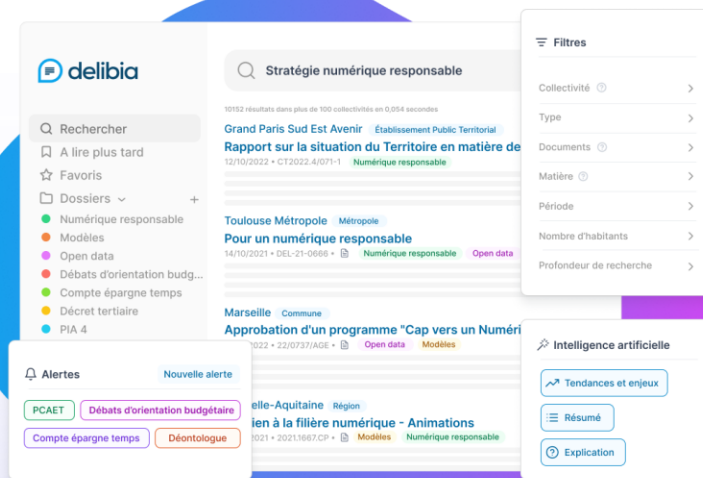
delibia

Rechercher
A lire plus tard
Favoris
Dossiers
Numérique responsable
Modèles
Open data
Débats d'orientation budg...
Compte épargne temps
Décret tertiaire
PIA 4

Stratégie numérique responsable

10152 résultats dans plus de 100 collectivités en 0,054 secondes

Grand Paris Sud Est Avenir Établissement Public Territorial
Rapport sur la situation du Territoire en matière de
12/10/2022 • CT2022.4/071-1 Numérique responsable

Toulouse Métropole Métropole
Pour un numérique responsable
14/10/2021 • DEL-21-0666 • Numérique responsable Open data

Marseille Commune
Approbation d'un programme "Cap vers un Numéri
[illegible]2022 • 22/0737/AGE • Open data Modèles

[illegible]elle-Aquitaine Région
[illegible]ien à la filière numérique - Animations
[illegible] • 2021.1667.CP • Modèles Numérique responsable

Filtres
Collectivité
Type
Documents
Matière
Période
Nombre d'habitants
Profondeur de recherche

Alertes
Nouvelle alerte
PCAET
Débats d'orientation budgétaire
Compte épargne temps
Déontologue

Intelligence artificielle
Tendances et enjeux
Résumé
Explication